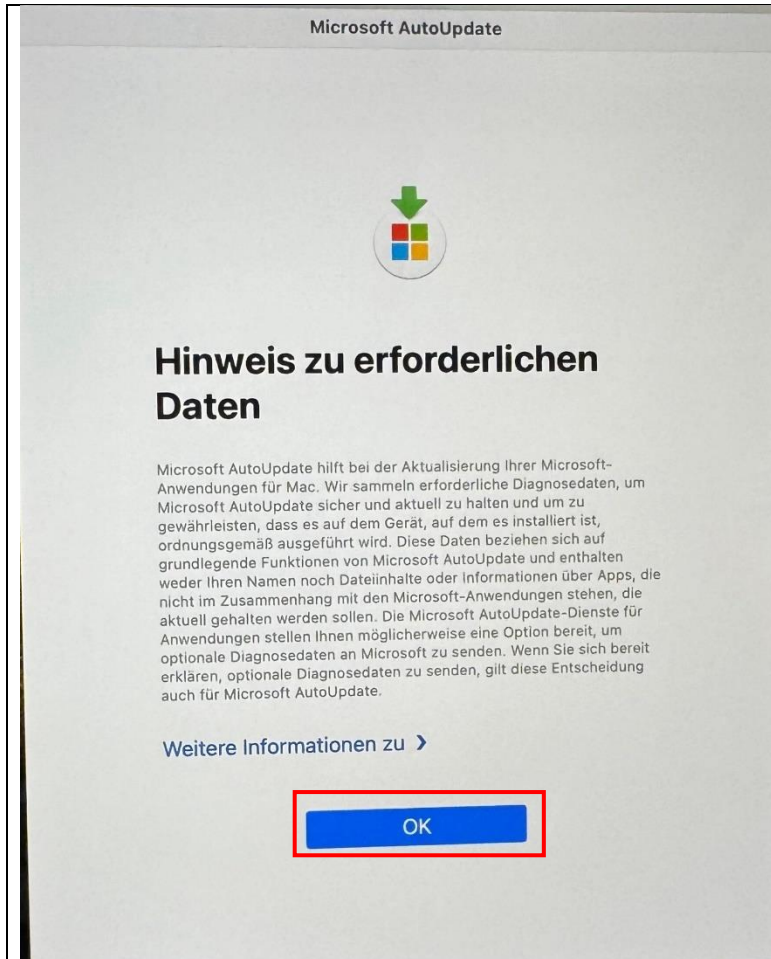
Microsoft AutoUpdate

Hinweis zu erforderlichen Daten

Microsoft AutoUpdate hilft bei der Aktualisierung Ihrer Microsoft-Anwendungen für Mac. Wir sammeln erforderliche Diagnosedaten, um Microsoft AutoUpdate sicher und aktuell zu halten und um zu gewährleisten, dass es auf dem Gerät, auf dem es installiert ist, ordnungsgemäß ausgeführt wird. Diese Daten beziehen sich auf grundlegende Funktionen von Microsoft AutoUpdate und enthalten weder Ihren Namen noch Dateiinhalte oder Informationen über Apps, die nicht im Zusammenhang mit den Microsoft-Anwendungen stehen, die aktuell gehalten werden sollen. Die Microsoft AutoUpdate-Dienste für Anwendungen stellen Ihnen möglicherweise eine Option bereit, um optionale Diagnosedaten an Microsoft zu senden. Wenn Sie sich bereit erklären, optionale Diagnosedaten zu senden, gilt diese Entscheidung auch für Microsoft AutoUpdate.

Weitere Informationen zu >

OK